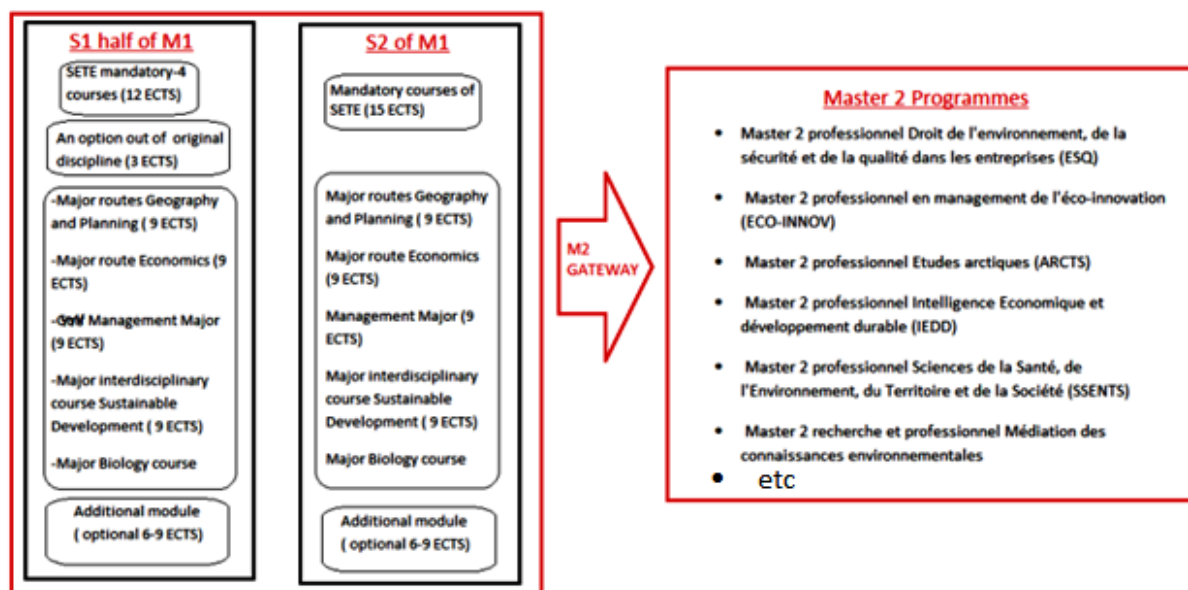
S1 half of M1

SETE mandatory-4 courses (12 ECTS)

An option out of original discipline (3 ECTS)

-Major routes Geography and Planning ( 9 ECTS)

-Major route Economics (9 ECTS)

-GW Management Major (9 ECTS)

-Major interdisciplinary course Sustainable Development ( 9 ECTS)

-Major Biology course

Additional module ( optional 6-9 ECTS)

S2 of M1

Mandatory courses of SETE (15 ECTS)

Major routes Geography and Planning ( 9 ECTS)

Major route Economics (9 ECTS)

Management Major (9 ECTS)

Major interdisciplinary course Sustainable Development ( 9 ECTS)

Major Biology course

Additional module ( optional 6-9 ECTS)

M2 GATEWAY

Master 2 Programmes

- Master 2 professionnel Droit de l'environnement, de la sécurité et de la qualité dans les entreprises (ESQ)
- Master 2 professionnel en management de l'éco-innovation (ECO-INNOV)
- Master 2 professionnel Etudes arctiques (ARCTS)
- Master 2 professionnel Intelligence Economique et développement durable (IEDD)
- Master 2 professionnel Sciences de la Santé, de l'Environnement, du Territoire et de la Société (SSENTS)
- Master 2 recherche et professionnel Médiation des connaissances environnementales
- etc